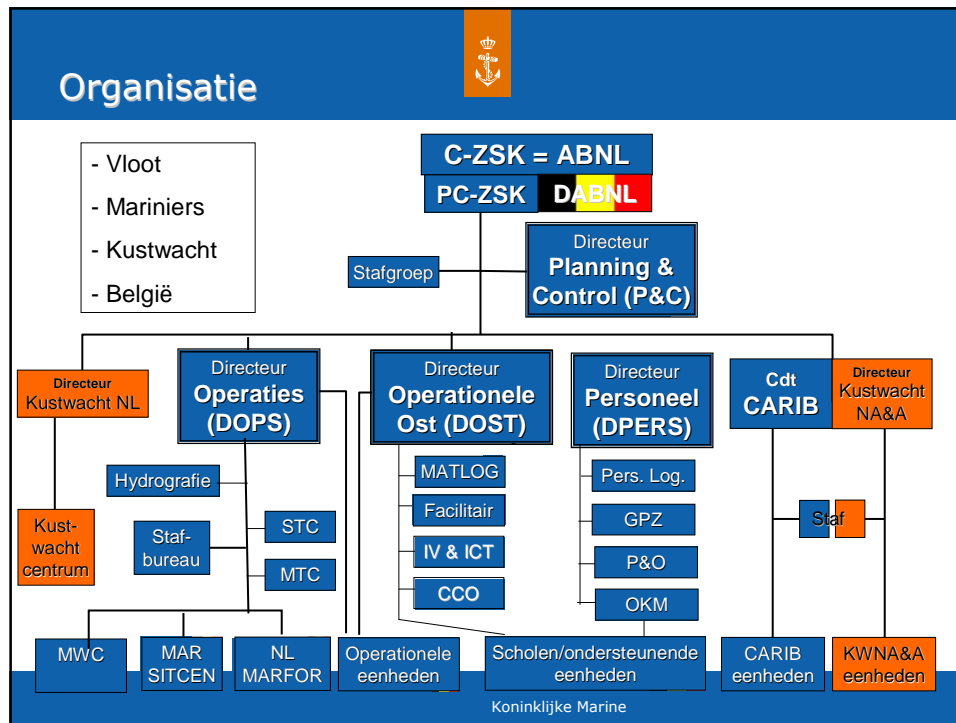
Organisatie

- Vloot
- Mariniers
- Kustwacht
- België

C-ZSK = ABNL

PC-ZSK DABNL

Stafgroep

Directeur Planning & Control (P&C)

Directeur Kustwacht NL

Directeur Operaties (DOPS)

Directeur Operationele Ost (DOST)

Directeur Personeel (DPERS)

Cdt CARIB

Directeur Kustwacht NA&A

Hydrografie

Kustwacht centrum

Staf-bureau

STC

MTC

MATLOG

Facilitair

IV & ICT

CCO

Pers. Log.

GPZ

P&O

OKM

Staf

MWC

MAR SITCEN

NL MARFOR

Operationele eenheden

Scholen/ondersteunende eenheden

CARIB eenheden

KWNA&A eenheden

Koninklijke Marine